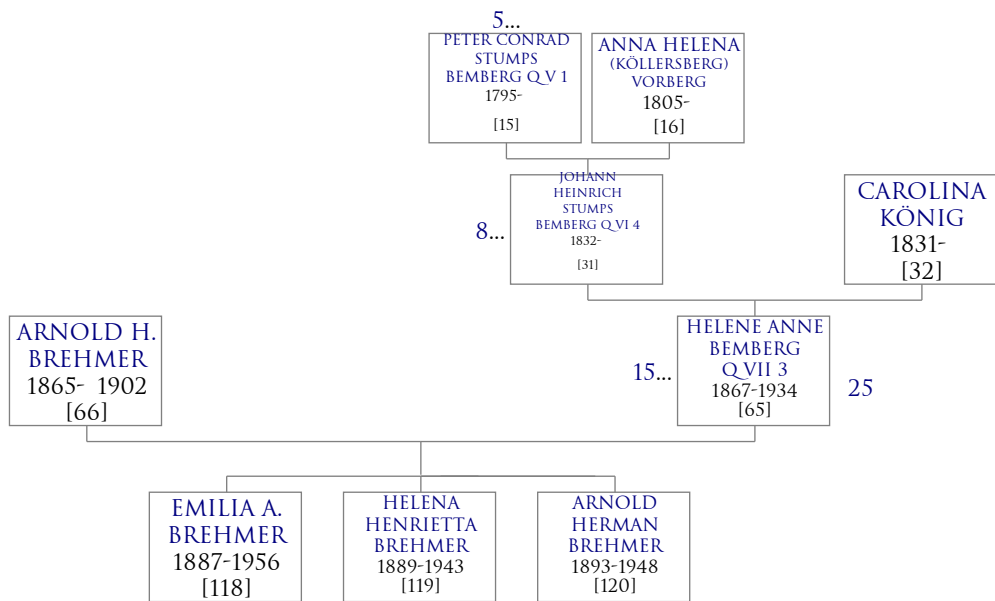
5...

PETER CONRAD STUMPS BEMBERG Q V 1
1795-
[15]

ANNA HELENA (KÖLLERSBERG) VORBERG
1805-
[16]

8...

JOHANN HEINRICH STUMPS BEMBERG Q VI 4
1832-
[31]

CAROLINA KÖNIG
1831-
[32]

ARNOLD H. BREHMER
1865- 1902
[66]

15...

HELENE ANNE BEMBERG Q VII 3
1867-1934
[65]

25

EMILIA A. BREHMER
1887-1956
[118]

HELENA HENRIETTA BREHMER
1889-1943
[119]

ARNOLD HERMAN BREHMER
1893-1948
[120]